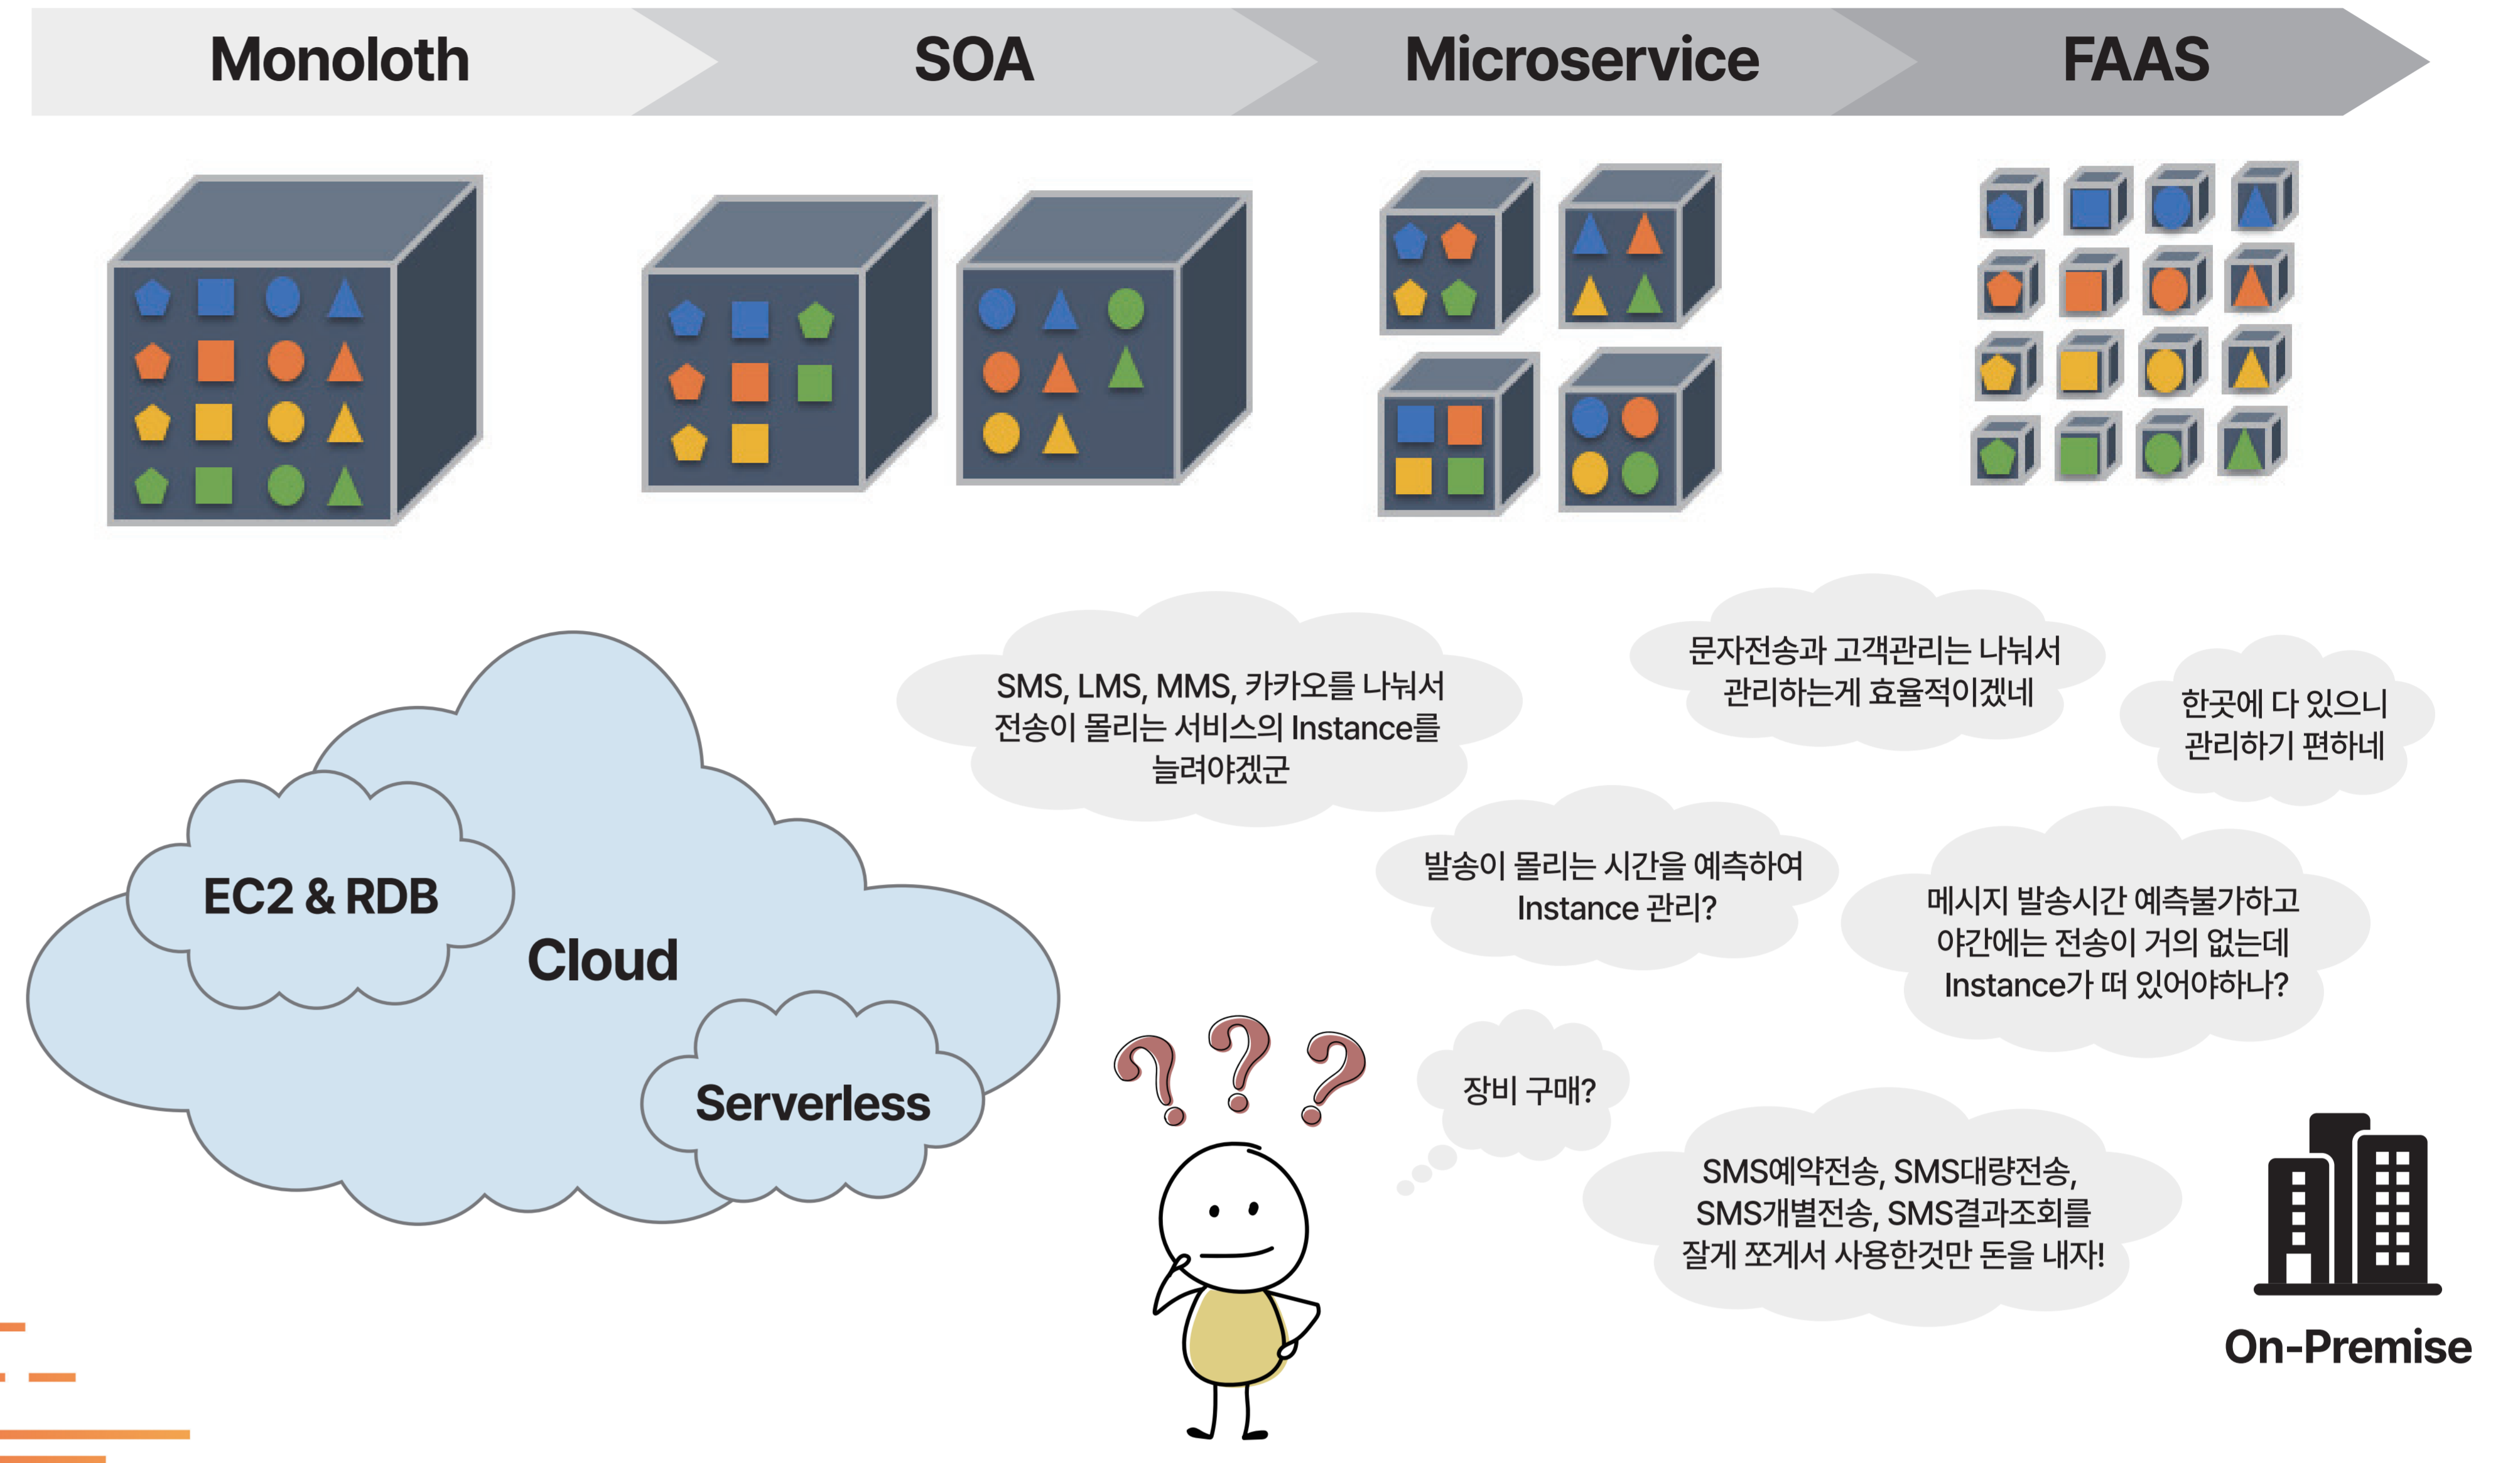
Monoloth
SOA
Microservice
FAAS

EC2 & RDB
Cloud
Serverless

SMS, LMS, MMS, 카카오를 나눠서 전송이 몰리는 서비스의 Instance를 늘려야겠군

문자전송과 고객관리는 나눠서 관리하는게 효율적이겠네

한곳에 다 있으니 관리하기 편하네

발송이 몰리는 시간을 예측하여 Instance 관리?

메시지 발송시간 예측불가하고 야간에는 전송이 거의 없는데 Instance가 떠 있어야하나?

장비 구매?

SMS예약전송, SMS대량전송, SMS개별전송, SMS결과조회를 잘게 쪼게서 사용한것만 돈을 내자!

On-Premise